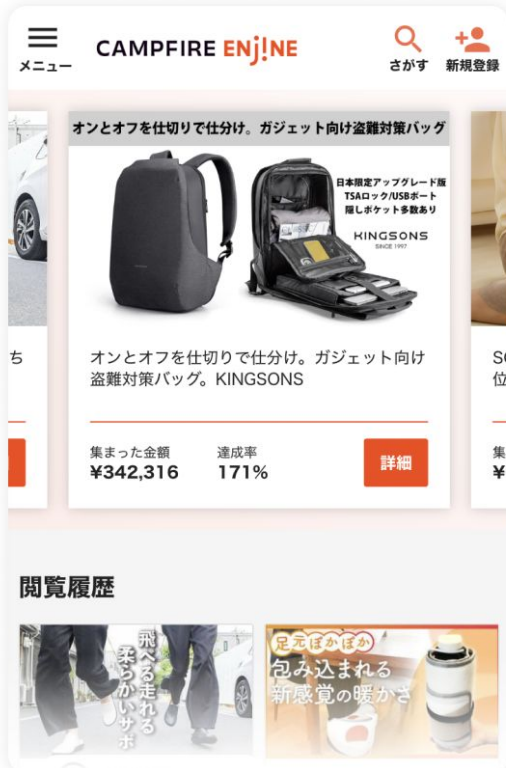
メニュー

CAMPFIRE ENJINE

さがす

新規登録

オンとオフを仕切りで仕分け。ガジェット向け盗難対策バッグ

日本限定アップグレード版
TSAロック/USBポート
隠しポケット多数あり

KINGSONS
SINCE 1997

オンとオフを仕切りで仕分け。ガジェット向け盗難対策バッグ。KINGSONS

集まった金額
¥342,316

達成率
171%

詳細

ち

SC
位

集
¥

閲覧履歴

飛べる走れる柔らかいサポ

足元ぽかぽか
包み込まれる
新感覚の暖かさ